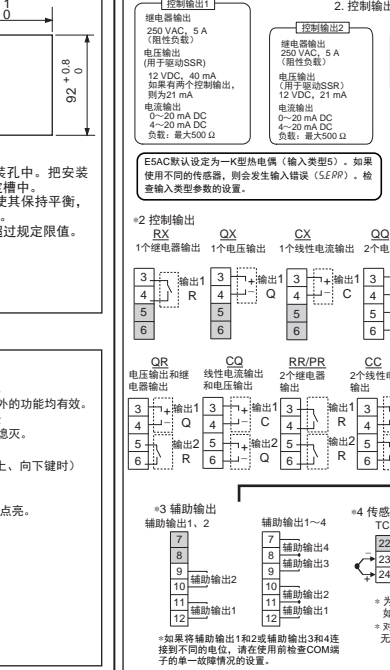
1
0

$92^{+0.8}_{0}$

装孔中。把安装
槽中。
使其保持平衡，
超过规定限值。

外的功能均有效。

熄灭。

上、向下键时）

点亮。

控制输出1
继电器输出
250 VAC，5 A
（阻性负载）
电压输出
（用于驱动SSR）
12 VDC，40 mA
如果有两个控制输出，则为21 mA
电流输出
0～20 mA DC
4～20 mA DC
负载：最大500 Ω

2. 控制输出
控制输出2
继电器输出
250 VAC，5 A
（阻性负载）
电压输出
（用于驱动SSR）
12 VDC，21 mA
电流输出
0～20 mA DC
4～20 mA DC
负载：最大500 Ω

E5AC默认设定为−K型热电偶（输入类型5）。如果使用不同的传感器，则会发生输入错误（S.ERR）。检查输入类型参数的设置。

*2 控制输出
RX
1个继电器输出
QX
1个电压输出
CX
1个线性电流输出
QQ
2个电

3 4 5 6 输出1 R
3 4 5 6 + − 输出1 Q
3 4 5 6 + − 输出1 C
3 4 5 6

QR
电压输出和继电器输出
3 4 5 6 + − 输出1 Q 输出2 R
CQ
线性电流输出和电压输出
3 4 5 6 + − 输出1 C + − 输出2 Q
RR/PR
2个继电器输出
3 4 5 6 输出1 R 输出2 R
CC
2个线性电
3 4 5 6

*3 辅助输出
辅助输出1、2
7 8 9 10 11 12
辅助输出2
辅助输出1
辅助输出1～4
7 8 9 10 11 12
辅助输出4
辅助输出3
辅助输出2
辅助输出1

*如果将辅助输出1和2或辅助输出3和4连接到不同的电位，请在使用前检查COM端子的单一故障情况的设置。

*4 传感
TC
22 23 24
* 无
如
* 对
无